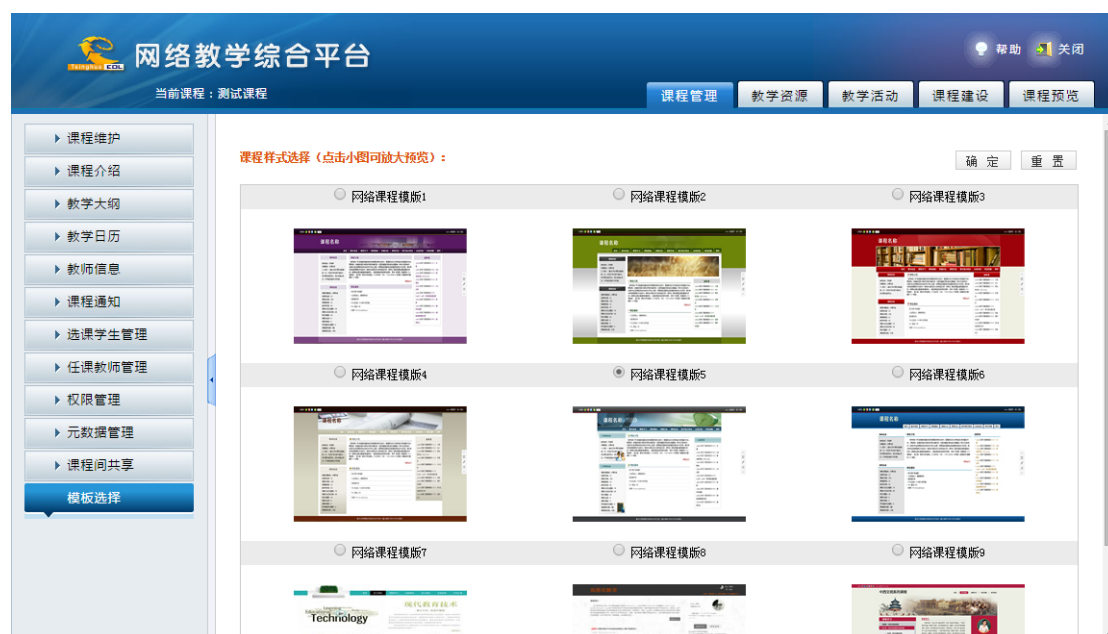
Tsinghua EOL 网络教学综合平台

帮助 关闭

当前课程：测试课程

课程管理 教学资源 教学活动 课程建设 课程预览

课程维护
课程介绍
教学大纲
教学日历
教师信息
课程通知
选课学生管理
任课教师管理
权限管理
元数据管理
课程间共享
模板选择

课程样式选择（点击小图可放大预览）：

确 定 重 置

网络课程模版1
网络课程模版2
网络课程模版3

课程名称
课程名称
课程名称

网络课程模版4
网络课程模版5
网络课程模版6

课程名称
课程名称
课程名称

网络课程模版7
网络课程模版8
网络课程模版9

Technology
现代教育技术
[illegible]